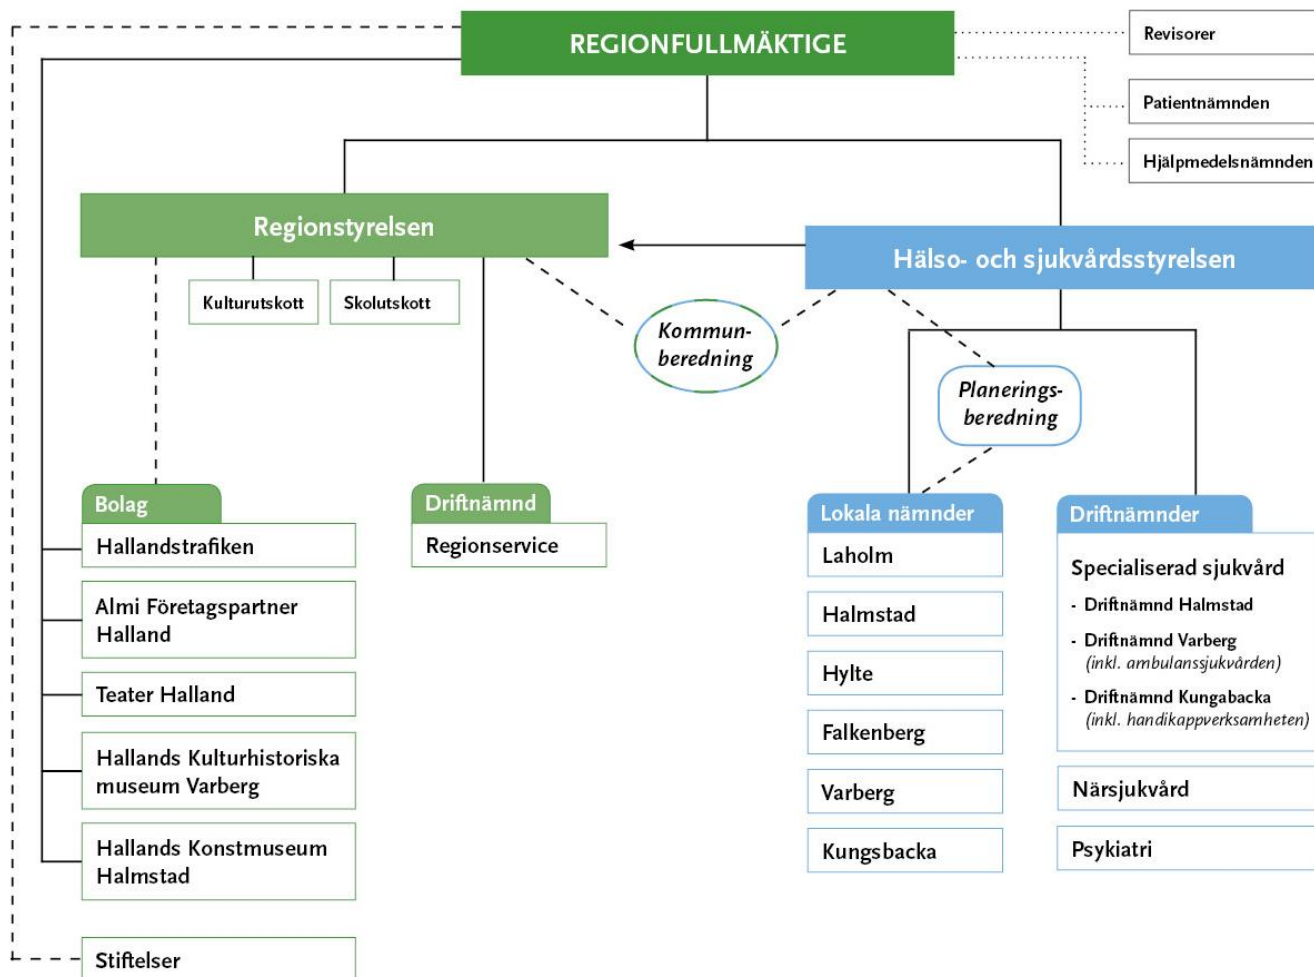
REGIONFULLMÄKTIGE

Revisorer

Patientnämnden

Hjälpmedelsnämnden

Regionstyrelsen

Hälso- och sjukvårdsstyrelsen

Kulturutskott

Skolutskott

Kommunberedning

Planeringsberedning

Bolag

Hallandstrafiken

Almi Företagspartner Halland

Teater Halland

Hallands Kulturhistoriska museum Varberg

Hallands Konstmuseum Halmstad

Stiftelser

Driftnämnd

Regionservice

Lokala nämnder

Laholm

Halmstad

Hylte

Falkenberg

Varberg

Kungsbacka

Driftnämnder

Specialiserad sjukvård

- Driftnämnd Halmstad
- Driftnämnd Varberg (inkl. ambulanssjukvården)
- Driftnämnd Kungabacka (inkl. handikappverksamheten)

Närsjukvård

Psykiatri